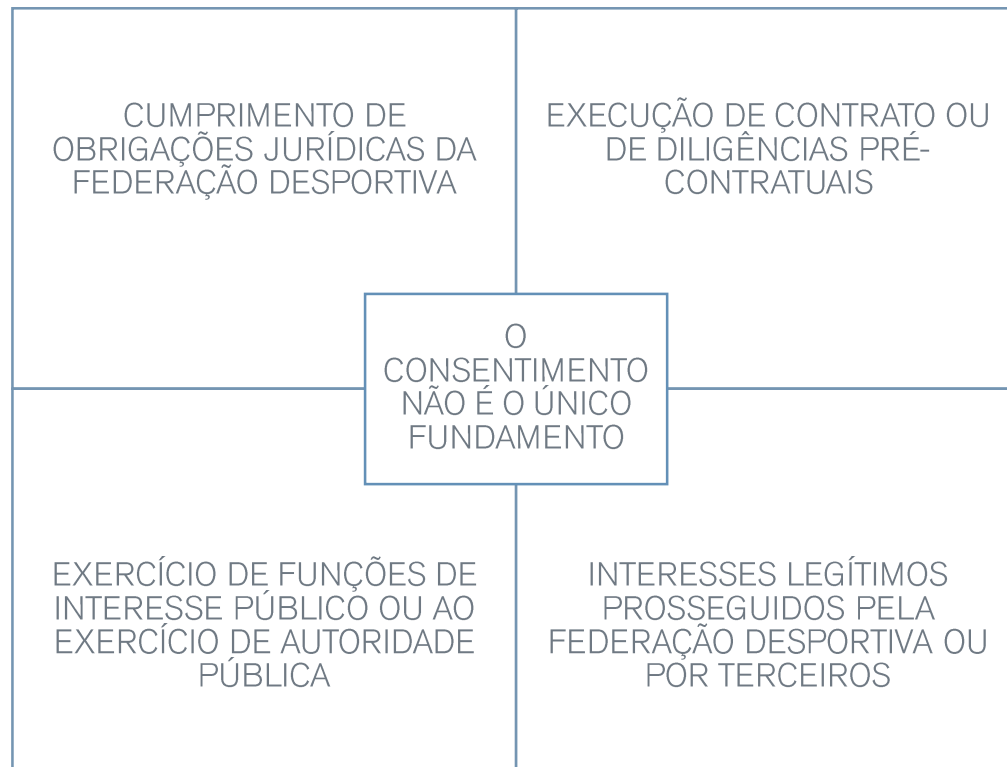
CUMPRIMENTO DE OBRIGAÇÕES JURÍDICAS DA FEDERAÇÃO DESPORTIVA

EXECUÇÃO DE CONTRATO OU DE DILIGÊNCIAS PRÉ-CONTRATUAIS

O CONSENTIMENTO NÃO É O ÚNICO FUNDAMENTO

EXERCÍCIO DE FUNÇÕES DE INTERESSE PÚBLICO OU AO EXERCÍCIO DE AUTORIDADE PÚBLICA

INTERESSES LEGÍTIMOS PROSSEGUIDOS PELA FEDERAÇÃO DESPORTIVA OU POR TERCEIROS